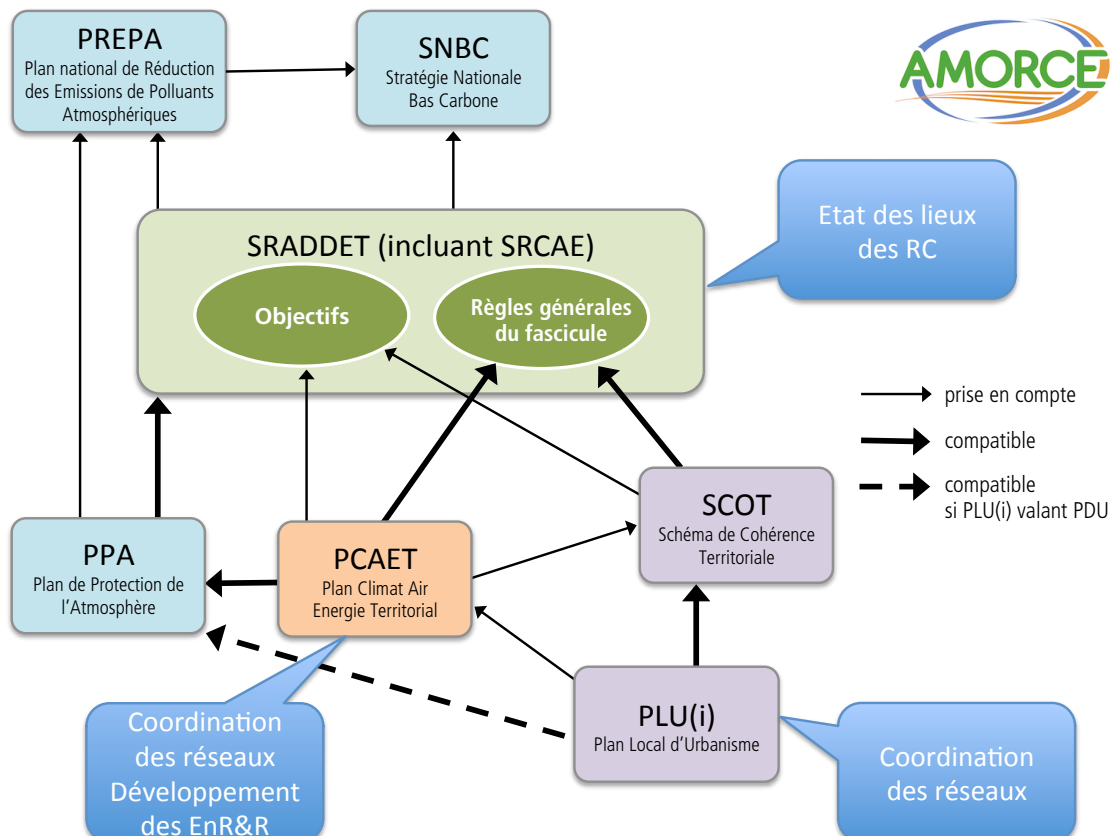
PREPA
Plan national de Réduction des Emissions de Polluants Atmosphériques

SNBC
Stratégie Nationale Bas Carbone

AMORCE

SRADDET (incluant SRCAE)

Objectifs

Règles générales du fascicule

Etat des lieux des RC

prise en compte

compatible

compatible si PLU(i) valant PDU

PPA
Plan de Protection de l'Atmosphère

PCAET
Plan Climat Air Energie Territorial

SCOT
Schéma de Cohérence Territoriale

PLU(i)
Plan Local d'Urbanisme

Coordination des réseaux Développement des EnR&R

Coordination des réseaux